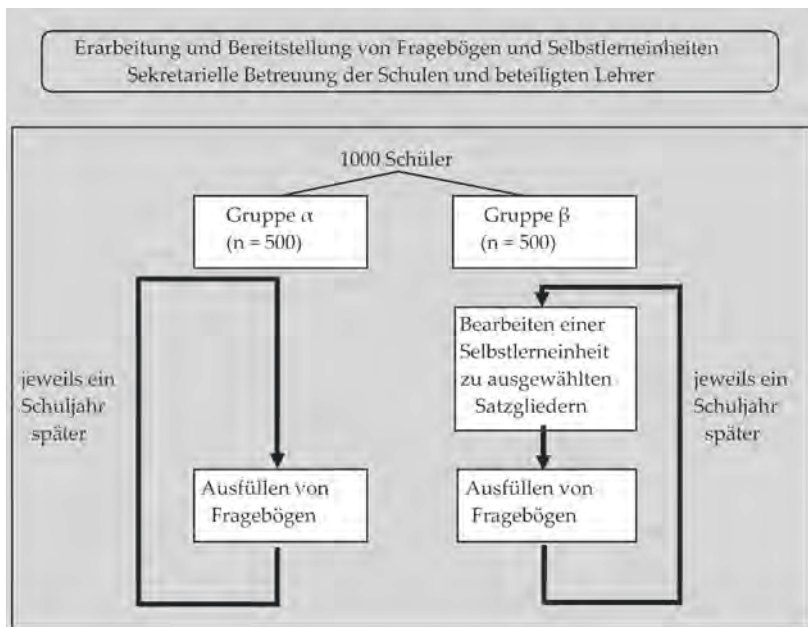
Erarbeitung und Bereitstellung von Fragebögen und Selbstlerneinheiten
Sekretarielle Betreuung der Schulen und beteiligten Lehrer

1000 Schüler

Gruppe α
(n = 500)

Gruppe β
(n = 500)

jeweils ein Schuljahr später

Bearbeiten einer Selbstlerneinheit zu ausgewählten Satzgliedern

jeweils ein Schuljahr später

Ausfüllen von Fragebögen

Ausfüllen von Fragebögen